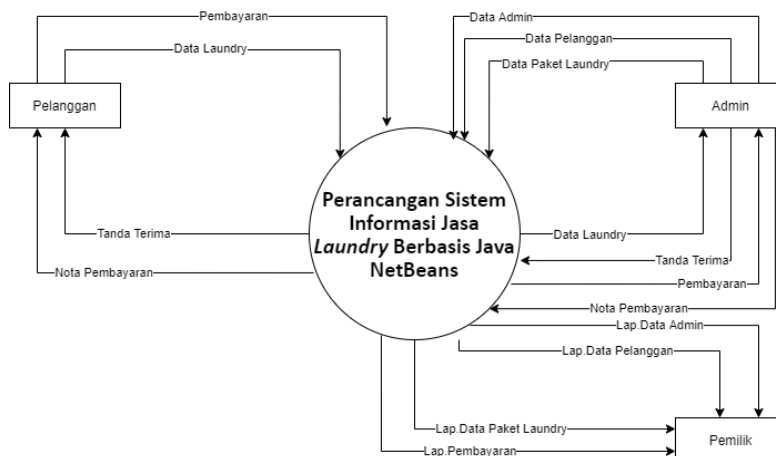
Pembayaran
Data Laundry
Pelanggan
Tanda Terima
Nota Pembayaran
Data Admin
Data Pelanggan
Data Paket Laundry
Admin
Perancangan Sistem Informasi Jasa *Laundry* Berbasis Java NetBeans
Data Laundry
Tanda Terima
Pembayaran
Nota Pembayaran
Lap.Data Admin
Lap.Data Pelanggan
Lap.Data Paket Laundry
Lap.Pembayaran
Pemilik